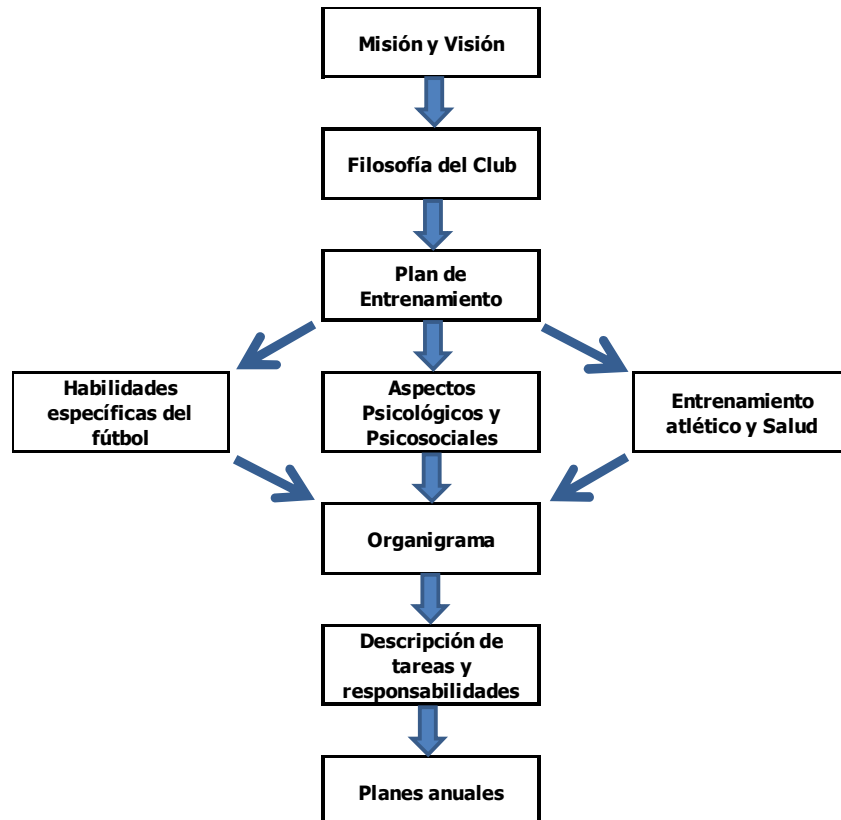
Misión y Visión

Filosofía del Club

Plan de Entrenamiento

Habilidades específicas del fútbol

Aspectos Psicológicos y Psicosociales

Entrenamiento atlético y Salud

Organigrama

Descripción de tareas y responsabilidades

Planes anuales